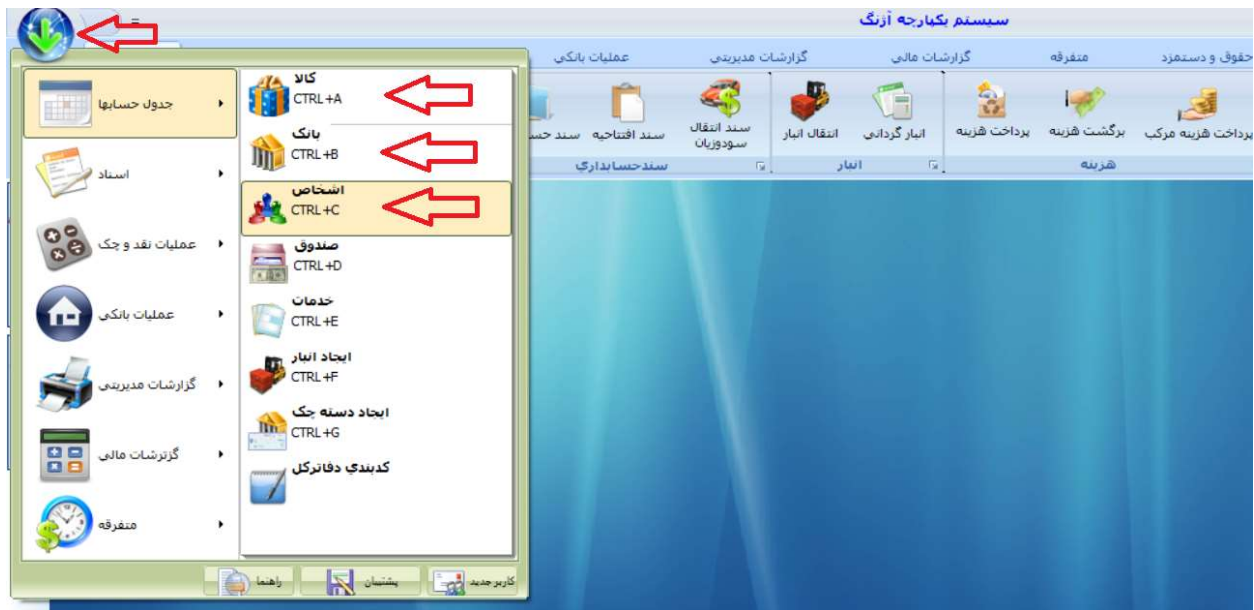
سیستم یکپارچه آزنگ

حقوق و دستمزد
متفرقه
گزارشات مالی
گزارشات مدیریتی
عملیات بانکی

پرداخت هزینه مرکب
برگشت هزینه
پرداخت هزینه
هزینه
انبار گردانی
انتقال انبار
انبار
سند انتقال سودوزیان
سند افتتاحیه
سند حس
سندحسابداری

جدول حسابها
اسناد
عملیات نقد و چک
عملیات بانکی
گزارشات مدیریتی
گزارشات مالی
متفرقه

کالا
CTRL+A
بانک
CTRL+B
اشخاص
CTRL+C
صندوق
CTRL+D
خدمات
CTRL+E
ایجاد انبار
CTRL+F
ایجاد دسته چک
CTRL+G
کدبندی دفاترکل

کاربر جدید
پشتیبان
راهنما